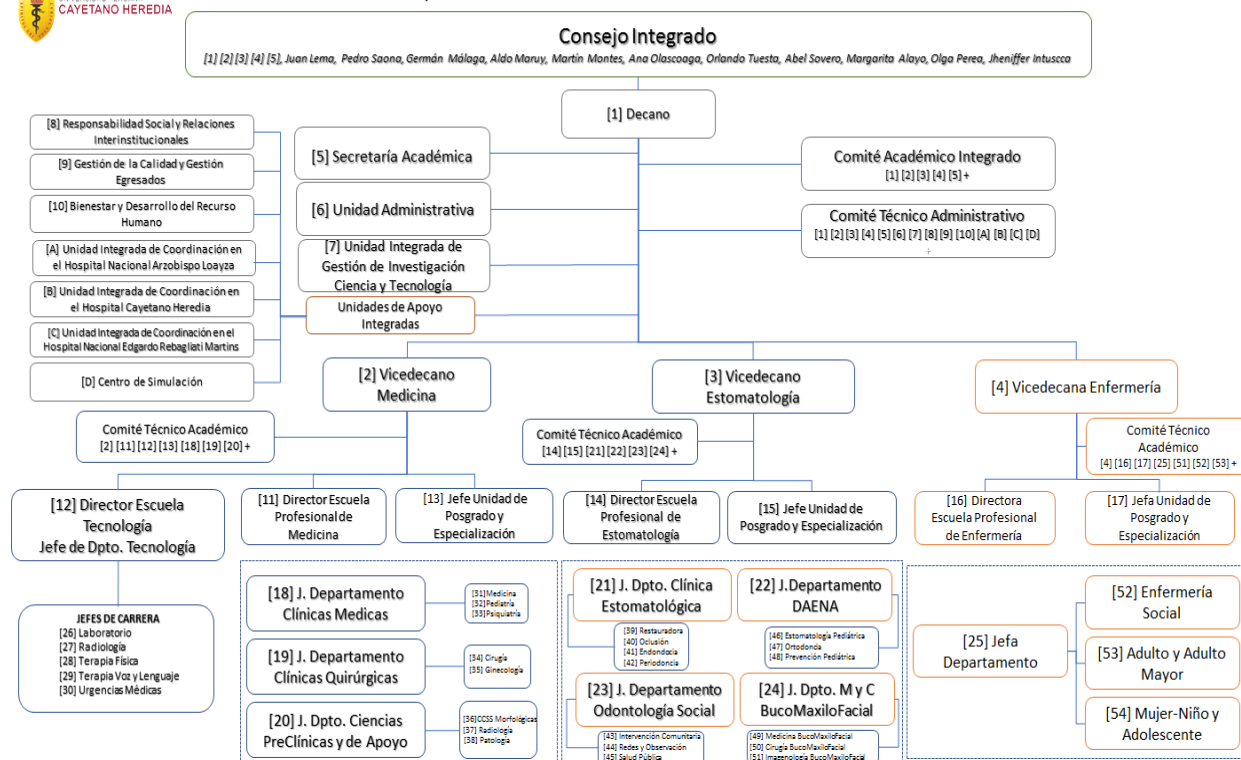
CAYETANO HEREDIA

Consejo Integrado
[1] [2] [3] [4] [5], Juan Lema, Pedro Saona, Germán Málaga, Aldo Maruy, Martín Montes, Ana Olascoaga, Orlando Tuesta, Abel Sovero, Margarita Alayo, Olga Perea, Jheniffer Intuscca

[1] Decano

[8] Responsabilidad Social y Relaciones Interinstitucionales

[9] Gestión de la Calidad y Gestión Egresados

[10] Bienestar y Desarrollo del Recurso Humano

[A] Unidad Integrada de Coordinación en el Hospital Nacional Arzobispo Loayza

[B] Unidad Integrada de Coordinación en el Hospital Cayetano Heredia

[C] Unidad Integrada de Coordinación en el Hospital Nacional Edgardo Rebagliati Martins

[D] Centro de Simulación

[5] Secretaría Académica

[6] Unidad Administrativa

[7] Unidad Integrada de Gestión de Investigación Ciencia y Tecnología

Unidades de Apoyo Integradas

Comité Académico Integrado
[1] [2] [3] [4] [5] +

Comité Técnico Administrativo
[1] [2] [3] [4] [5] [6] [7] [8] [9] [10] [A] [B] [C] [D]

[2] Vicedecano Medicina

[3] Vicedecano Estomatología

[4] Vicedecana Enfermería

Comité Técnico Académico
[2] [11] [12] [13] [18] [19] [20] +

Comité Técnico Académico
[14] [15] [21] [22] [23] [24] +

Comité Técnico Académico
[4] [16] [17] [25] [51] [52] [53] +

[12] Director Escuela Tecnología
Jefe de Dpto. Tecnología

[11] Director Escuela Profesional de Medicina

[13] Jefe Unidad de Posgrado y Especialización

[14] Director Escuela Profesional de Estomatología

[15] Jefe Unidad de Posgrado y Especialización

[16] Directora Escuela Profesional de Enfermería

[17] Jefa Unidad de Posgrado y Especialización

JEFES DE CARRERA
[26] Laboratorio
[27] Radiología
[28] Terapia Física
[29] Terapia Voz y Lenguaje
[30] Urgencias Médicas

[18] J. Departamento Clínicas Medicas
[31] Medicina
[32] Pediatría
[33] Psiquiatría

[19] J. Departamento Clínicas Quirúrgicas
[34] Cirugía
[35] Ginecología

[20] J. Dpto. Ciencias PreClínicas y de Apoyo
[36] CCSS Morfológicas
[37] Radiología
[38] Patología

[21] J. Dpto. Clínica Estomatológica
[39] Restauradora
[40] Oclusión
[41] Endondocia
[42] Periodoncia

[22] J.Departamento DAENA
[46] Estomatología Pediátrica
[47] Ortodoncia
[48] Prevención Pediátrica

[23] J. Departamento Odontología Social
[43] Intervención Comunitaria
[44] Redes y Observación
[45] Salud Pública

[24] J. Dpto. M y C BucoMaxiloFacial
[49] Medicina BucoMaxiloFacial
[50] Cirugía BucoMaxiloFacial
[51] Imagenología BucoMaxiloFacial

[25] Jefa Departamento

[52] Enfermería Social

[53] Adulto y Adulto Mayor

[54] Mujer-Niño y Adolescente